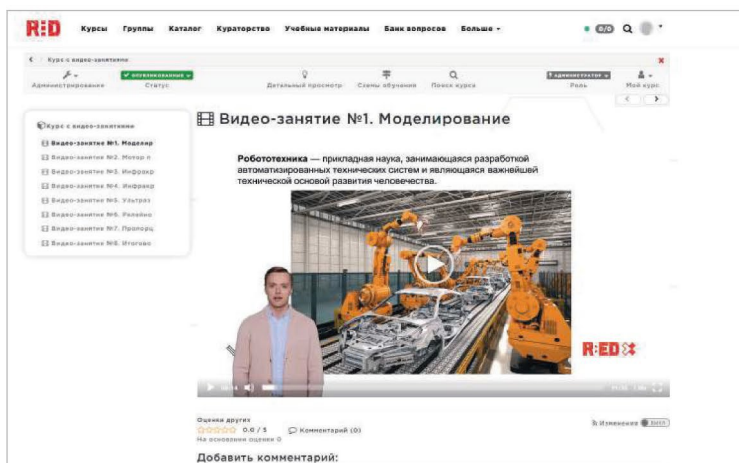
R:ED Курсы Группы Каталог Кураторство Учебные материалы Банк вопросов Больше ▾

0/0

Курс с видео-занятием

Администрирование
ОПУБЛИКОВАННЫЕ
Статус
Детальный просмотр
Схемы обучения
Поиск курса
АДМИНИСТРАТОР
Роль
Мой курс

Курс с видео-занятием
Видео-занятие №1. Моделир
Видео-занятие №2. Мотор п
Видео-занятие №3. Инфракр
Видео-занятие №4. Инфракр
Видео-занятие №5. Ультраз
Видео-занятие №6. Релейно
Видео-занятие №7. Пропорц
Видео-занятие №8. Итогово

Видео-занятие №1. Моделирование

**Робототехника** — прикладная наука, занимающаяся разработкой автоматизированных технических систем и являющаяся важнейшей технической основой развития человечества.

R:ED

Оценки других
0.0 / 5
На основании оценки 0
Комментарий (0)
Изменения

Добавить комментарий: